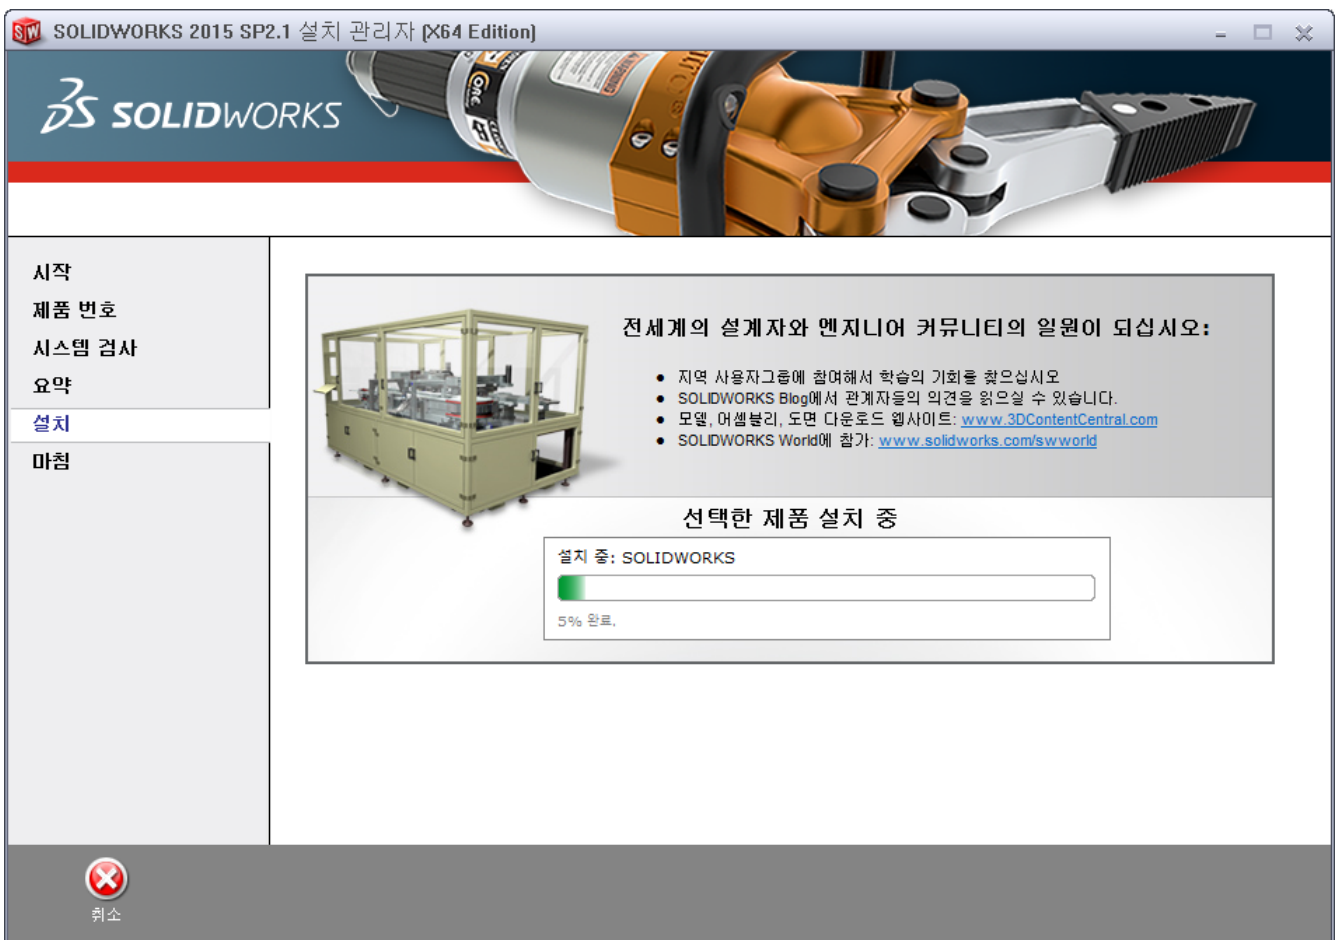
SOLIDWORKS 2015 SP2.1 설치 관리자 (X64 Edition)

SOLIDWORKS

시작
제품 번호
시스템 검사
요약
설치
마침

전세계의 설계자와 엔지니어 커뮤니티의 일원이 되십시오:

• 지역 사용자그룹에 참여해서 학습의 기회를 찾으십시오
• SOLIDWORKS Blog에서 관계자들의 의견을 읽으실 수 있습니다.
• 모델, 어셈블리, 도면 다운로드 웹사이트: www.3DContentCentral.com
• SOLIDWORKS World에 참가: www.solidworks.com/swworld

선택한 제품 설치 중

설치 중: SOLIDWORKS

5% 완료.

취소